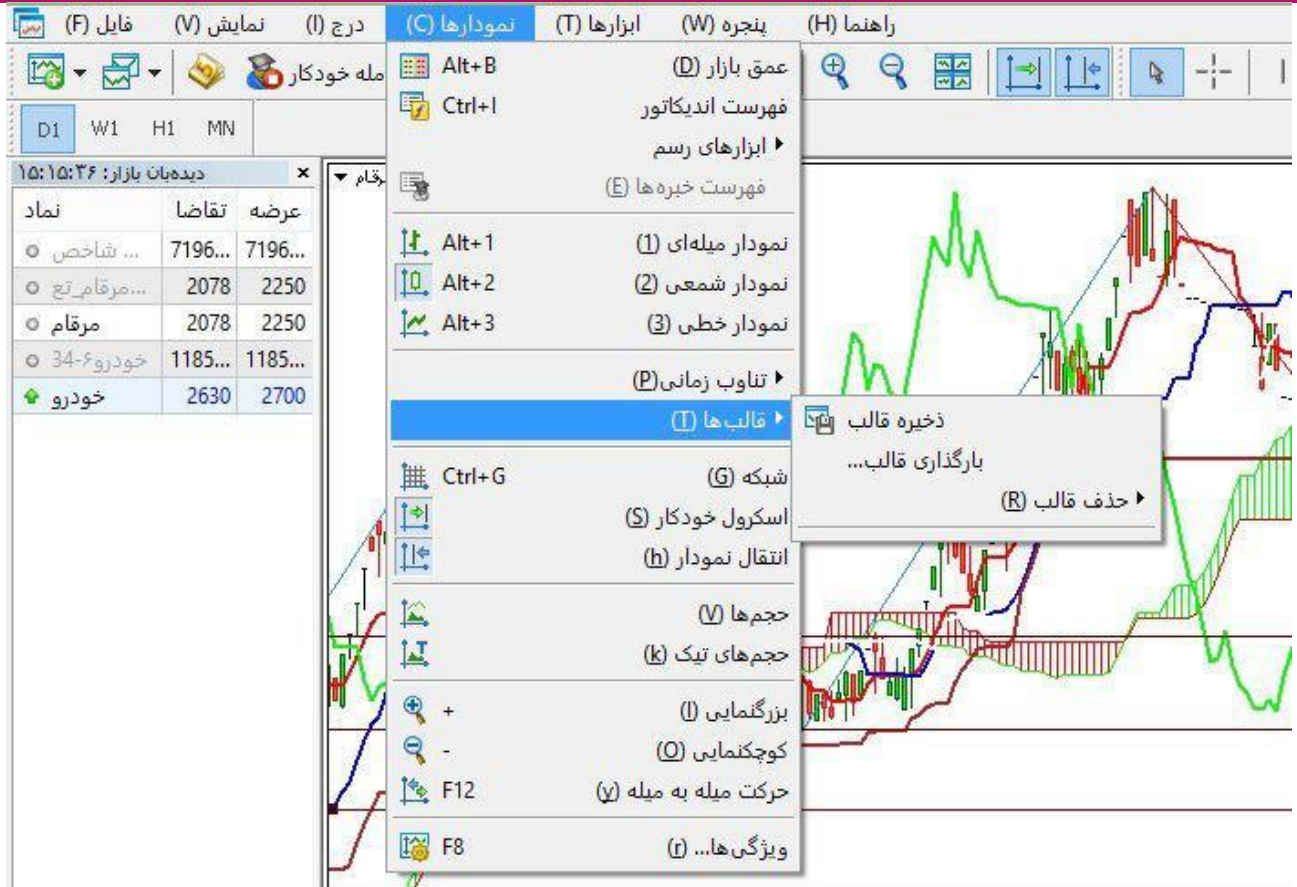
فایل (F) نمایش (V) درج (I) نمودارها (C) ابزارها (T) پنجره (W) راهنما (H)

ـمله خودکار

D1 W1 H1 MN

دیده‌بان بازار: ۱۵:۱۵:۳۶

| نماد | تقاضا | عرضه |
|---|---|---|
| ... شاخص | 7196... | 7196... |
| ...مرقام_تع | 2078 | 2250 |
| مرقام | 2078 | 2250 |
| خودرو۶-34 | 1185... | 1185... |
| خودرو | 2630 | 2700 |

مرقام

Alt+B عمق بازار (D)
Ctrl+I فهرست اندیکاتور
ابزارهای رسم
فهرست خبره‌ها (E)
Alt+1 نمودار میله‌ای (1)
Alt+2 نمودار شمعی (2)
Alt+3 نمودار خطی (3)
تناوب زمانی (P)
قالب‌ها (T)
Ctrl+G شبکه (G)
اسکرول خودکار (S)
انتقال نمودار (h)
حجم‌ها (V)
حجم‌های تیک (k)
+ بزرگنمایی (I)
- کوچکنمایی (O)
F12 حرکت میله به میله (y)
F8 ویژگی‌ها... (r)

ذخیره قالب
بارگذاری قالب...
حذف قالب (R)